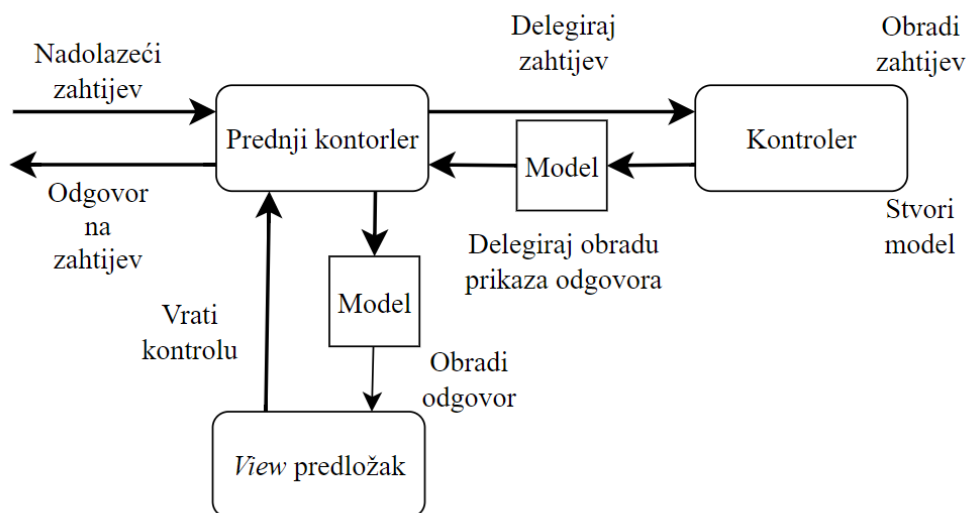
Nadolazeći zahtijev

Delegiraj zahtijev

Obradi zahtijev

Prednji kontorler

Kontroler

Model

Odgovor na zahtijev

Stvori model

Delegiraj obradu prikaza odgovora

Model

Vrati kontrolu

Obradi odgovor

View predložak